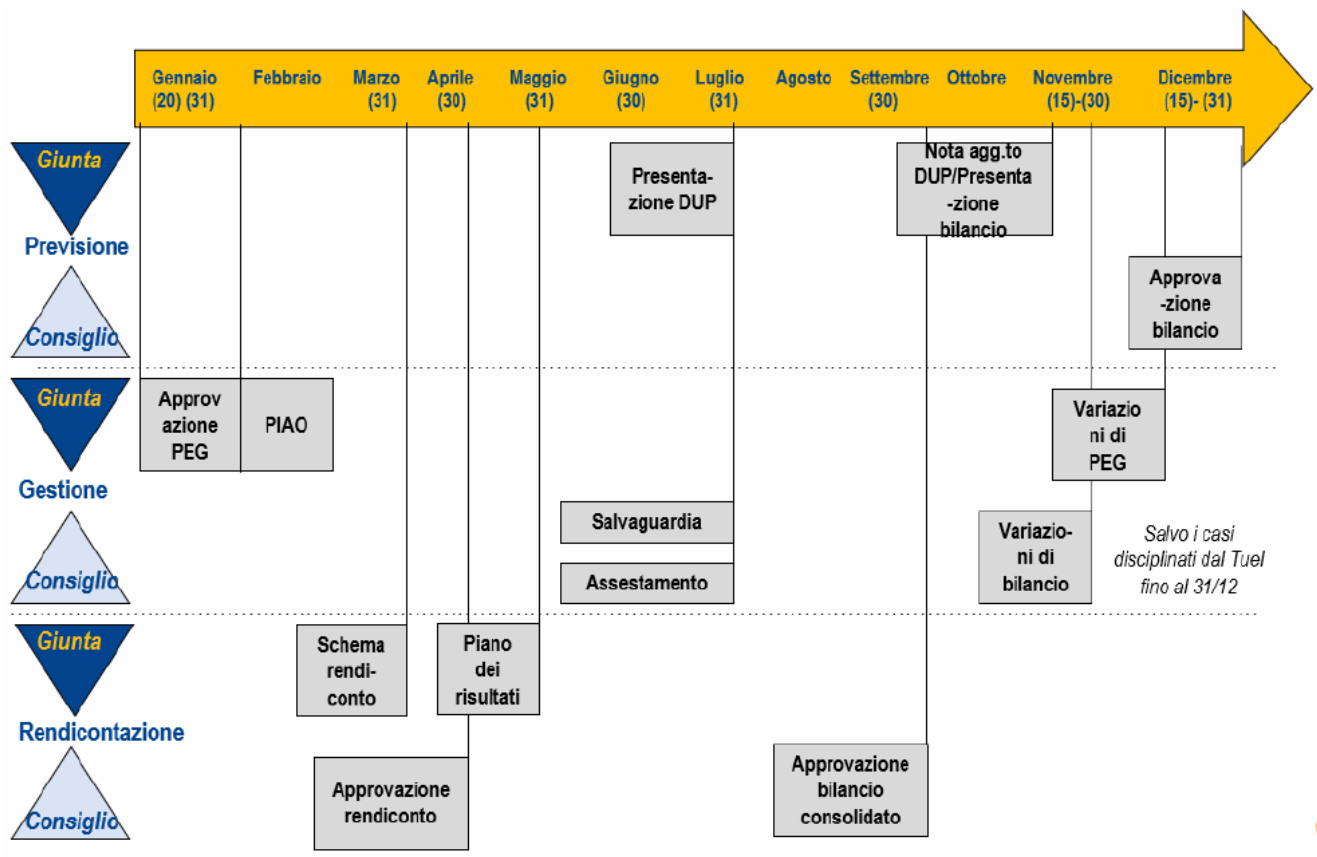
Gennaio (20) (31) Febbraio Marzo (31) Aprile (30) Maggio (31) Giugno (30) Luglio (31) Agosto Settembre (30) Ottobre Novembre (15)-(30) Dicembre (15)- (31)

Giunta

Previsione

Consiglio

Presentazione DUP

Nota agg.to DUP/Presentazione bilancio

Approvazione bilancio

Giunta

Gestione

Consiglio

Approvazione PEG

PIAO

Variazioni di PEG

Salvaguardia

Assestamento

Variazioni di bilancio

Salvo i casi disciplinati dal Tuel fino al 31/12

Giunta

Rendicontazione

Consiglio

Schema rendiconto

Piano dei risultati

Approvazione rendiconto

Approvazione bilancio consolidato